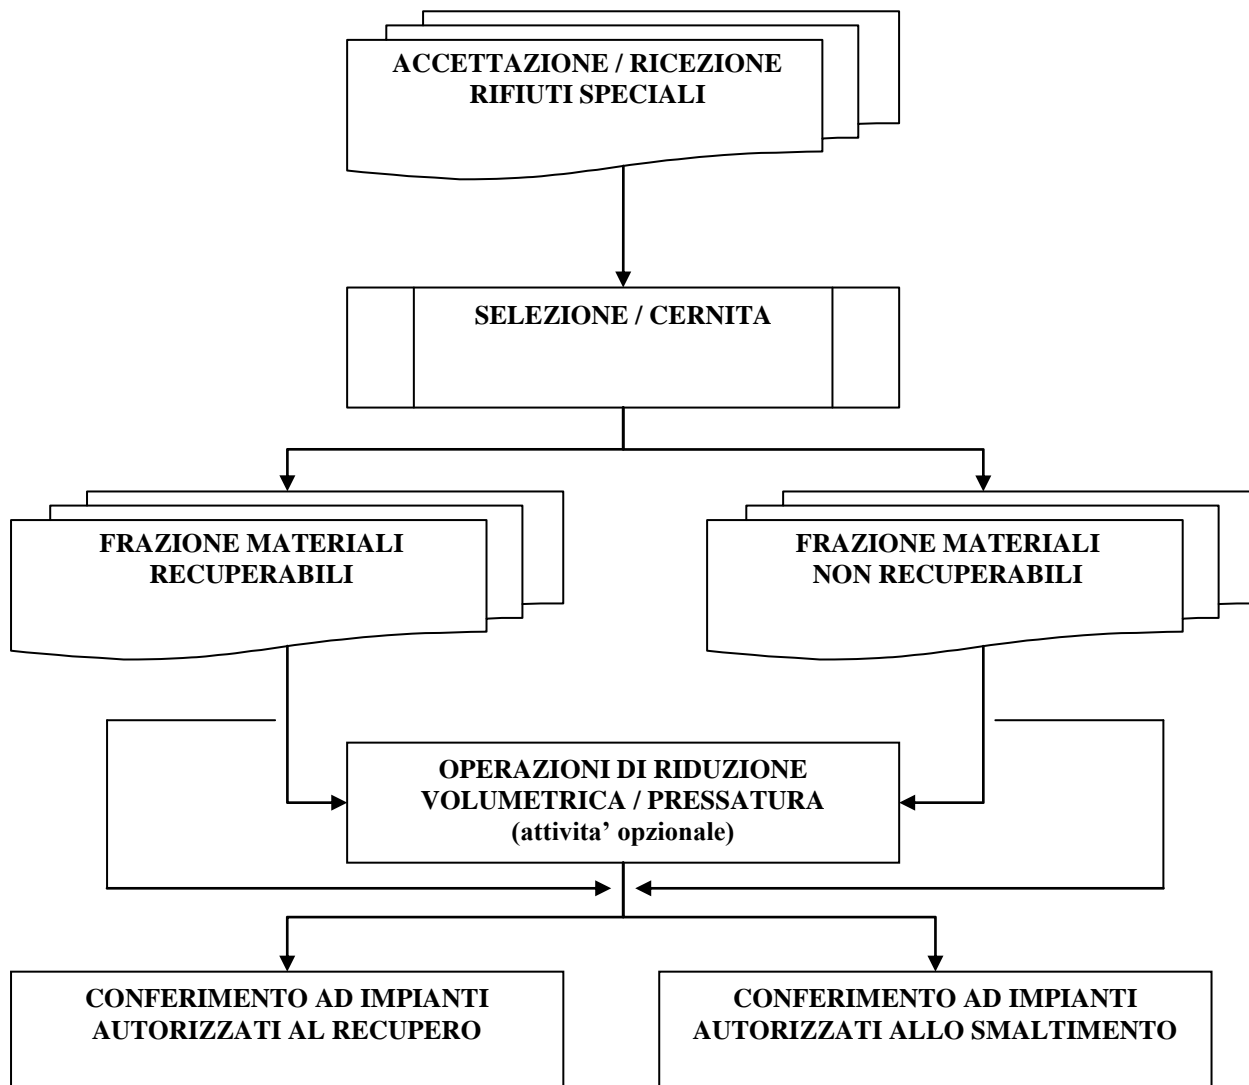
ACCETTAZIONE / RICEZIONE RIFIUTI SPECIALI

SELEZIONE / CERNITA

FRAZIONE MATERIALI RECUPERABILI

FRAZIONE MATERIALI NON RECUPERABILI

OPERAZIONI DI RIDUZIONE VOLUMETRICA / PRESSATURA (attivita' opzionale)

CONFERIMENTO AD IMPIANTI AUTORIZZATI AL RECUPERO

CONFERIMENTO AD IMPIANTI AUTORIZZATI ALLO SMALTIMENTO